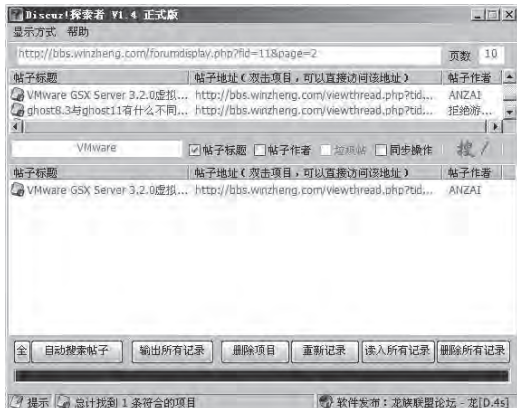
Discuz!探索者 V1.4 正式版

显示方式 帮助

http://bbs.winzheng.com/forumdisplay.php?fid=11&page=2

页数 10

| 帖子标题 | 帖子地址（双击项目，可以直接访问该地址） | 帖子作者 |
|---|---|---|
| VMware GSX Server 3.2.0虚拟... | http://bbs.winzheng.com/viewthread.php?tid... | ANZAI |
| ghost8.3与ghost11有什么不同... | http://bbs.winzheng.com/viewthread.php?tid... | 拒绝游... |

VMware

帖子标题 帖子作者 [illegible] 同步操作

搜 /

| 帖子标题 | 帖子地址（双击项目，可以直接访问该地址） | 帖子作者 |
|---|---|---|
| VMware GSX Server 3.2.0虚拟... | http://bbs.winzheng.com/viewthread.php?tid... | ANZAI |

全 自动搜索帖子 输出所有记录 删除项目 重新记录 读入所有记录 删除所有记录

提示 总计找到 1 条符合的项目

软件发布：龙族联盟论坛 - 龙[D.4s]